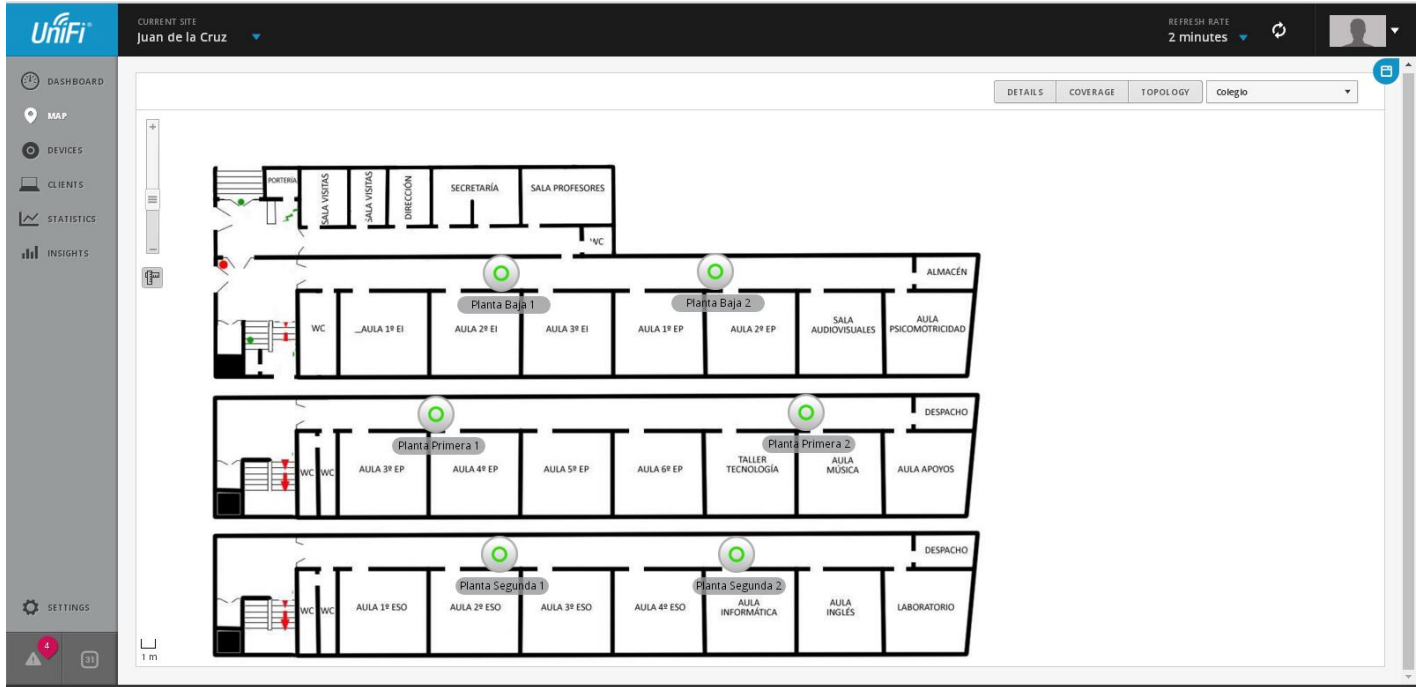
UniFi

CURRENT SITE
Juan de la Cruz

REFRESH RATE
2 minutes

DASHBOARD
MAP
DEVICES
CLIENTS
STATISTICS
INSIGHTS
SETTINGS
4
31

DETAILS
COVERAGE
TOPOLOGY
Colegio

+
−

PORTERÍA
SALA VISITAS
SALA VISITAS
DIRECCIÓN
SECRETARÍA
SALA PROFESORES
WC
ALMACÉN
Planta Baja 1
Planta Baja 2
WC
AULA 1º EI
AULA 2º EI
AULA 3º EI
AULA 1º EP
AULA 2º EP
SALA AUDIOVISUALES
AULA PSICOMOTRICIDAD

DESPACHO
Planta Primera 1
Planta Primera 2
WC
WC
AULA 3º EP
AULA 4º EP
AULA 5º EP
AULA 6º EP
TALLER TECNOLOGÍA
AULA MÚSICA
AULA APOYOS

DESPACHO
Planta Segunda 1
Planta Segunda 2
WC
WC
AULA 1º ESO
AULA 2º ESO
AULA 3º ESO
AULA 4º ESO
AULA INFORMÁTICA
AULA INGLÉS
LABORATORIO

1 m